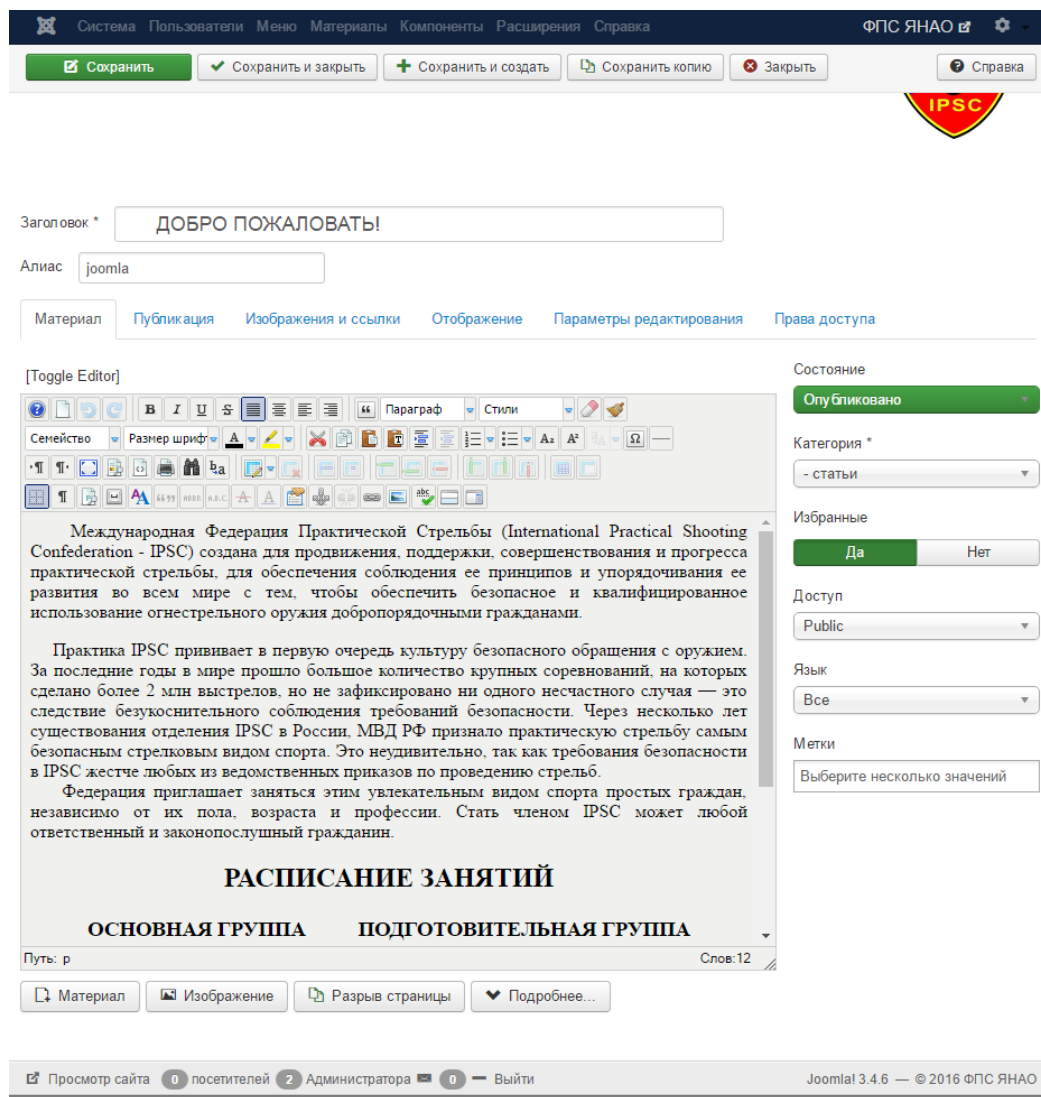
Система Пользователи Меню Материалы Компоненты Расширения Справка ФПС ЯНАО

Сохранить | Сохранить и закрыть | Сохранить и создать | Сохранить копию | Закрыть | Справка

IPSC

Заголовок * ДОБРО ПОЖАЛОВАТЬ!

Алиас joomla

Материал | Публикация | Изображения и ссылки | Отображение | Параметры редактирования | Права доступа

[Toggle Editor]

Параграф | Стили

Семейство | Размер шрифта

Международная Федерация Практической Стрельбы (International Practical Shooting Confederation - IPSC) создана для продвижения, поддержки, совершенствования и прогресса практической стрельбы, для обеспечения соблюдения ее принципов и упорядочивания ее развития во всем мире с тем, чтобы обеспечить безопасное и квалифицированное использование огнестрельного оружия добропорядочными гражданами.

Практика IPSC прививает в первую очередь культуру безопасного обращения с оружием. За последние годы в мире прошло большое количество крупных соревнований, на которых сделано более 2 млн выстрелов, но не зафиксировано ни одного несчастного случая — это следствие безукоснительного соблюдения требований безопасности. Через несколько лет существования отделения IPSC в России, МВД РФ признало практическую стрельбу самым безопасным стрелковым видом спорта. Это неудивительно, так как требования безопасности в IPSC жестче любых из ведомственных приказов по проведению стрельб.

Федерация приглашает заняться этим увлекательным видом спорта простых граждан, независимо от их пола, возраста и профессии. Стать членом IPSC может любой ответственный и законопослушный гражданин.

РАСПИСАНИЕ ЗАНЯТИЙ

ОСНОВНАЯ ГРУППА ПОДГОТОВИТЕЛЬНАЯ ГРУППА

Путь: p Слов:12

Материал | Изображение | Разрыв страницы | Подробнее...

Состояние
Опубликовано
Категория *
- статьи
Избранные
Да | Нет
Доступ
Public
Язык
Все
Метки
Выберите несколько значений

Просмотр сайта 0 посетителей 2 Администратора 0 — Выйти Joomla! 3.4.6 — © 2016 ФПС ЯНАО